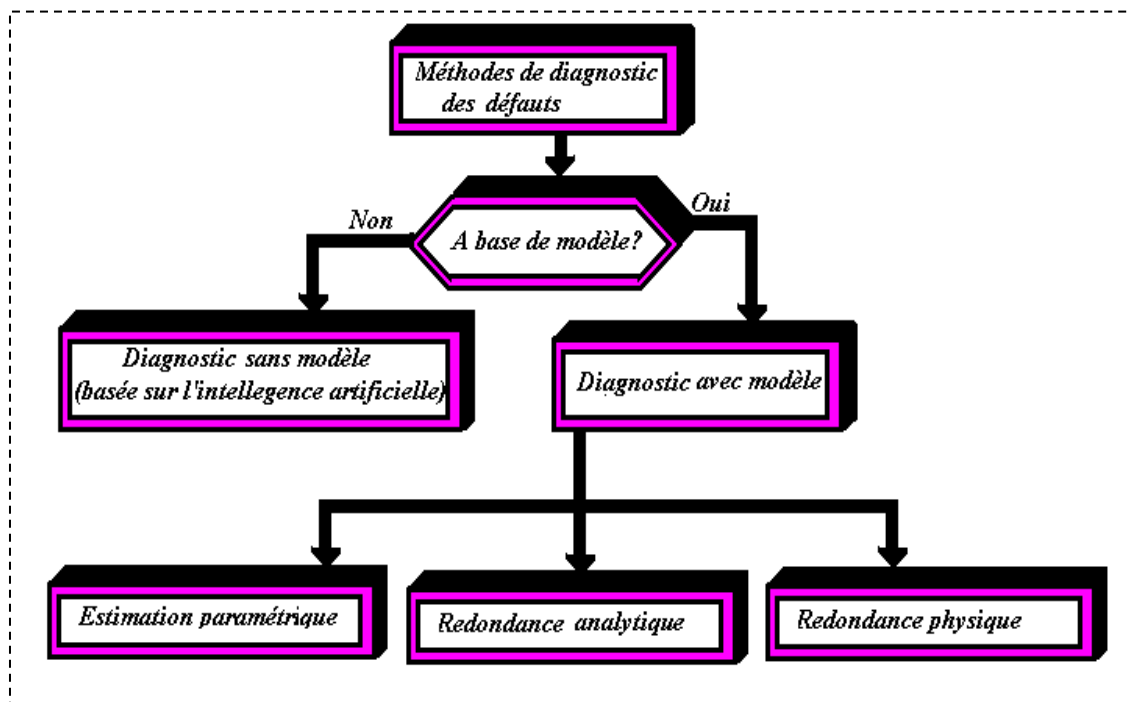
Méthodes de diagnostic des défauts

A base de modèle?

Non

Oui

Diagnostic sans modèle (basée sur l'intellegence artificielle)

Diagnostic avec modèle

Estimation paramétrique

Redondance analytique

Redondance physique